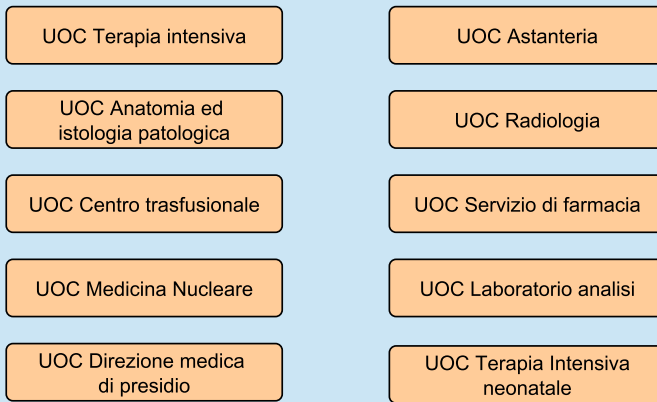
UOC Terapia intensiva

UOC Anatomia ed istologia patologica

UOC Centro trasfusionale

UOC Medicina Nucleare

UOC Direzione medica di presidio

UOC Astanteria

UOC Radiologia

UOC Servizio di farmacia

UOC Laboratorio analisi

UOC Terapia Intensiva neonatale